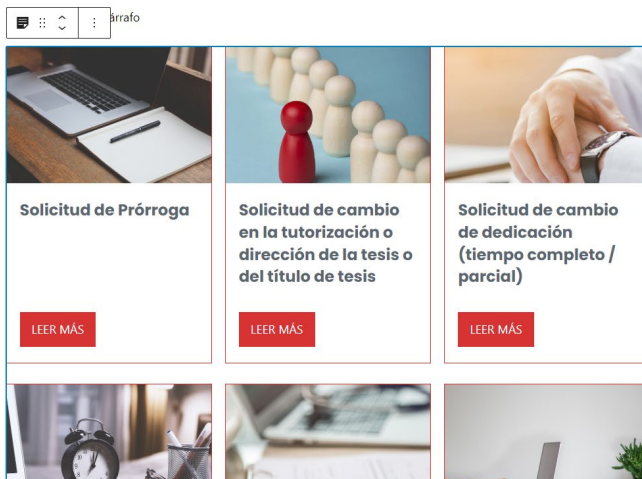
árrafo

Solicitud de Prórroga

LEER MÁS

Solicitud de cambio en la tutorización o dirección de la tesis o del título de tesis

LEER MÁS

Solicitud de cambio de dedicación (tiempo completo / parcial)

LEER MÁS